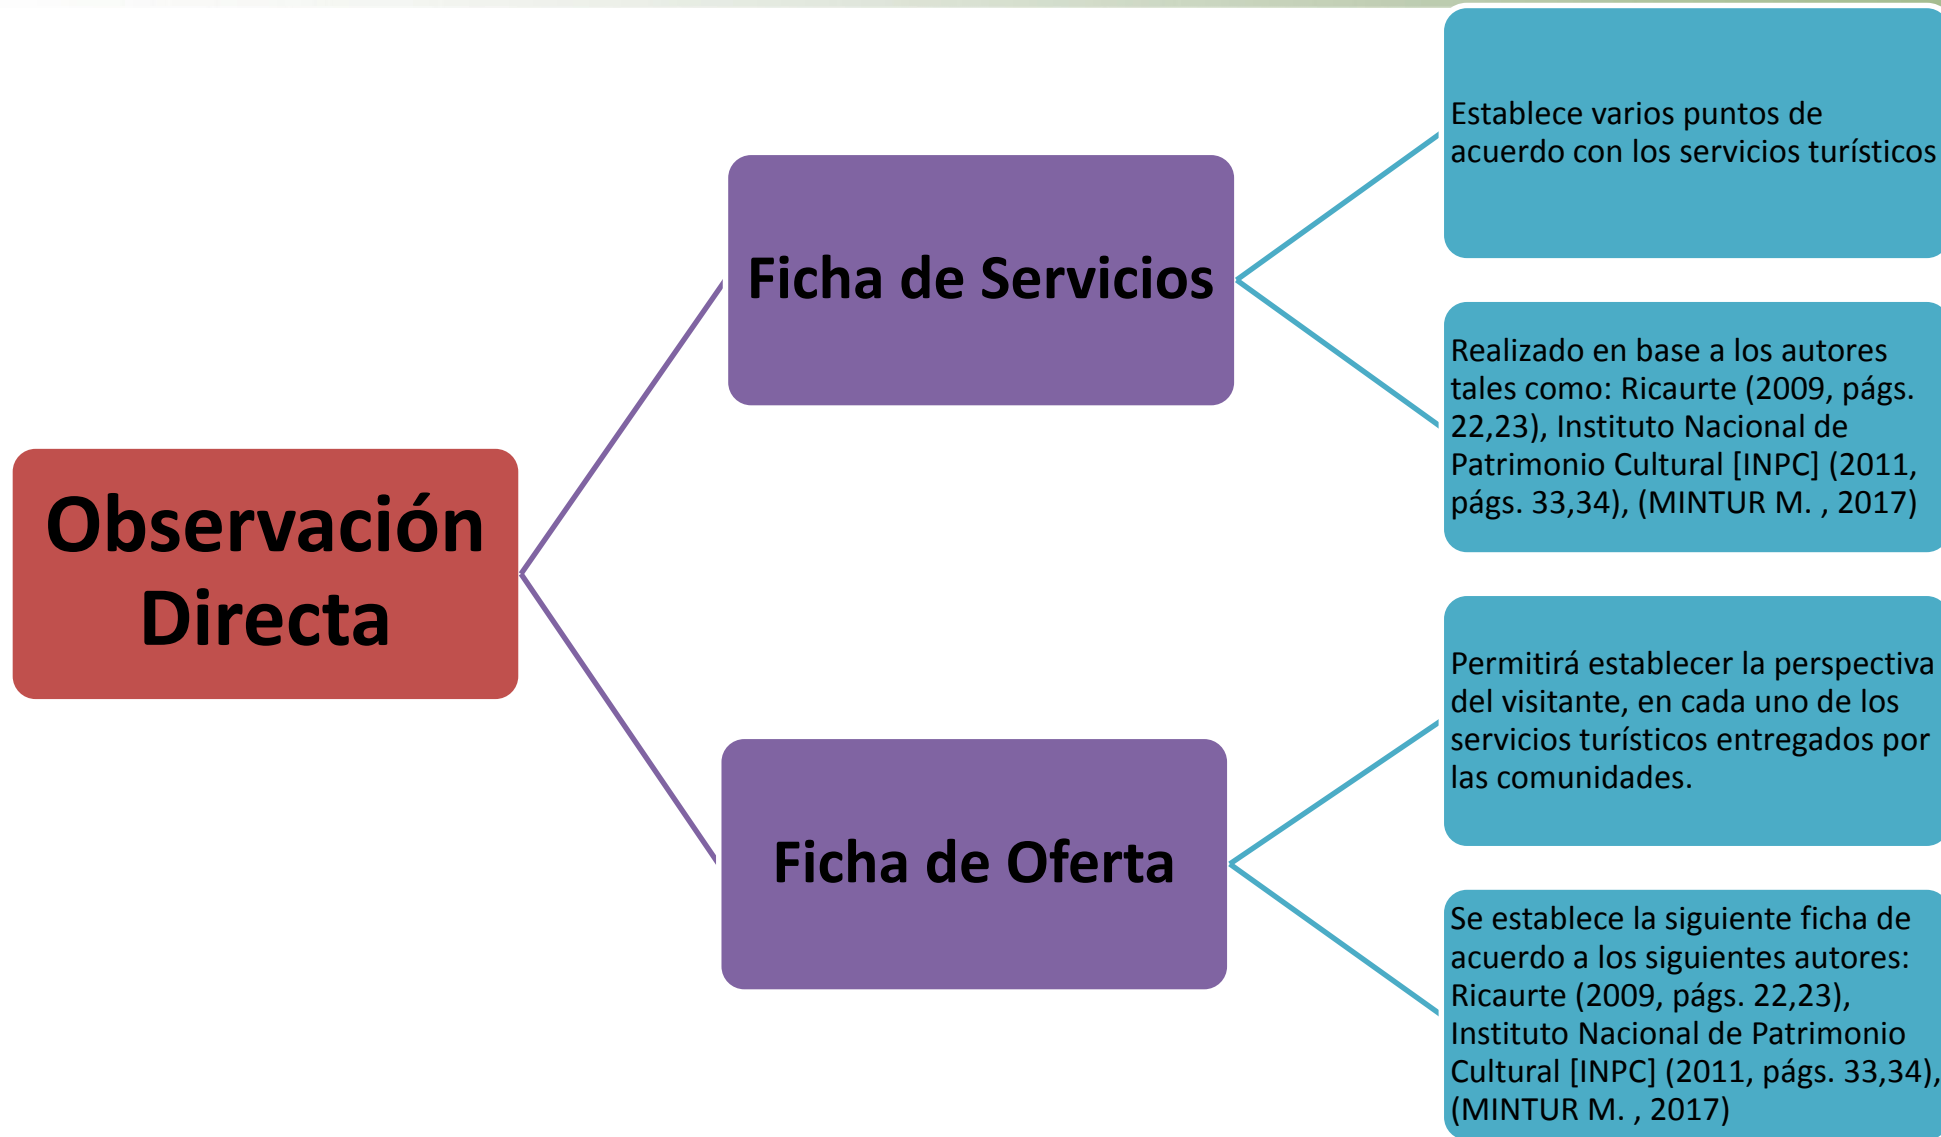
Observación Directa

Ficha de Servicios

Establece varios puntos de acuerdo con los servicios turísticos

Realizado en base a los autores tales como: Ricaurte (2009, págs. 22,23), Instituto Nacional de Patrimonio Cultural [INPC] (2011, págs. 33,34), (MINTUR M. , 2017)

Ficha de Oferta

Permitirá establecer la perspectiva del visitante, en cada uno de los servicios turísticos entregados por las comunidades.

Se establece la siguiente ficha de acuerdo a los siguientes autores: Ricaurte (2009, págs. 22,23), Instituto Nacional de Patrimonio Cultural [INPC] (2011, págs. 33,34), (MINTUR M. , 2017)